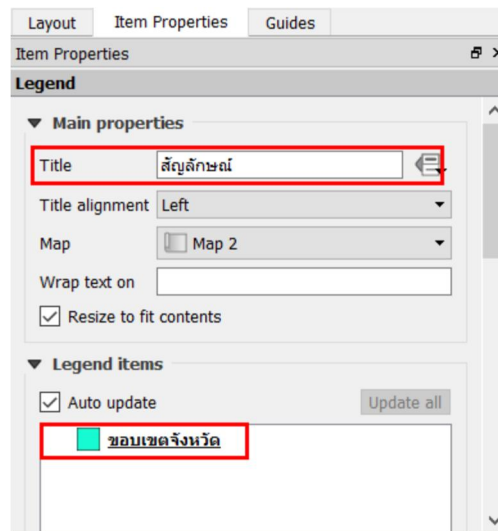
Layout | Item Properties | Guides

Item Properties

Legend

▼ Main properties

Title สัญลักษณ์

Title alignment Left

Map Map 2

Wrap text on

Resize to fit contents

▼ Legend items

Auto update

Update all

ขอบเขตจังหวัด